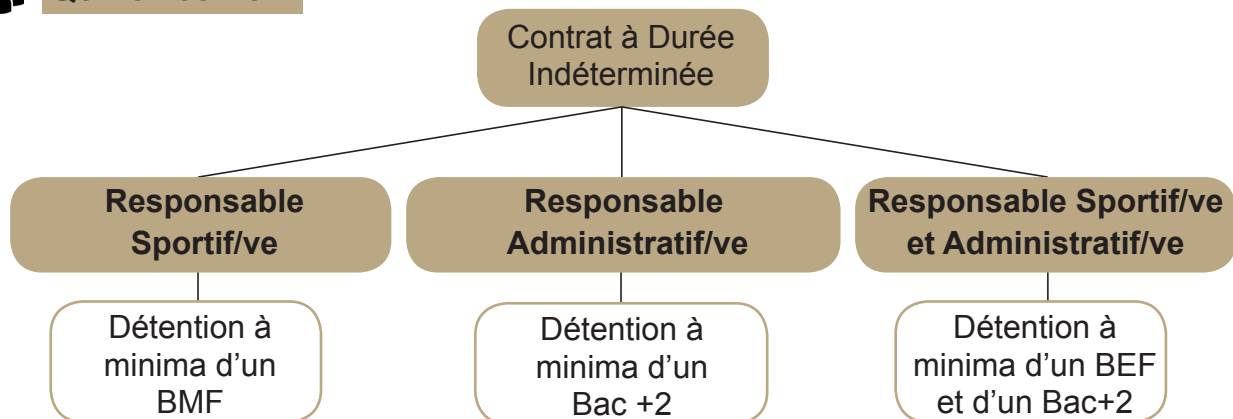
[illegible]

Contrat à Durée Indéterminée

**Responsable Sportif/ve**

**Responsable Administratif/ve**

**Responsable Sportif/ve et Administratif/ve**

Détention à minima d'un BMF

Détention à minima d'un Bac +2

Détention à minima d'un BEF et d'un Bac+2